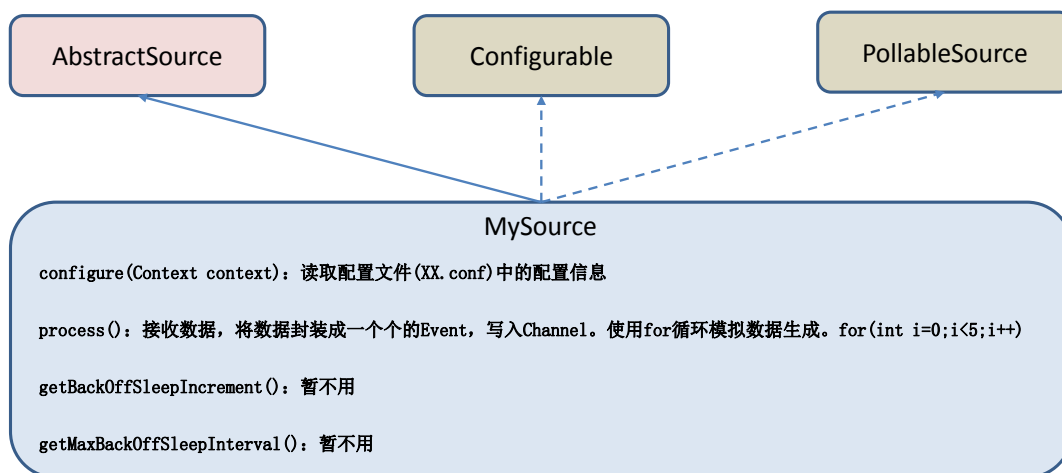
AbstractSource

Configurable

PollableSource

MySource

configure(Context context)：读取配置文件(XX.conf)中的配置信息

process()：接收数据，将数据封装成一个个的Event，写入Channel。使用for循环模拟数据生成。for(int i=0;i<5;i++)

getBackOffSleepIncrement()：暂不用

getMaxBackOffSleepInterval()：暂不用